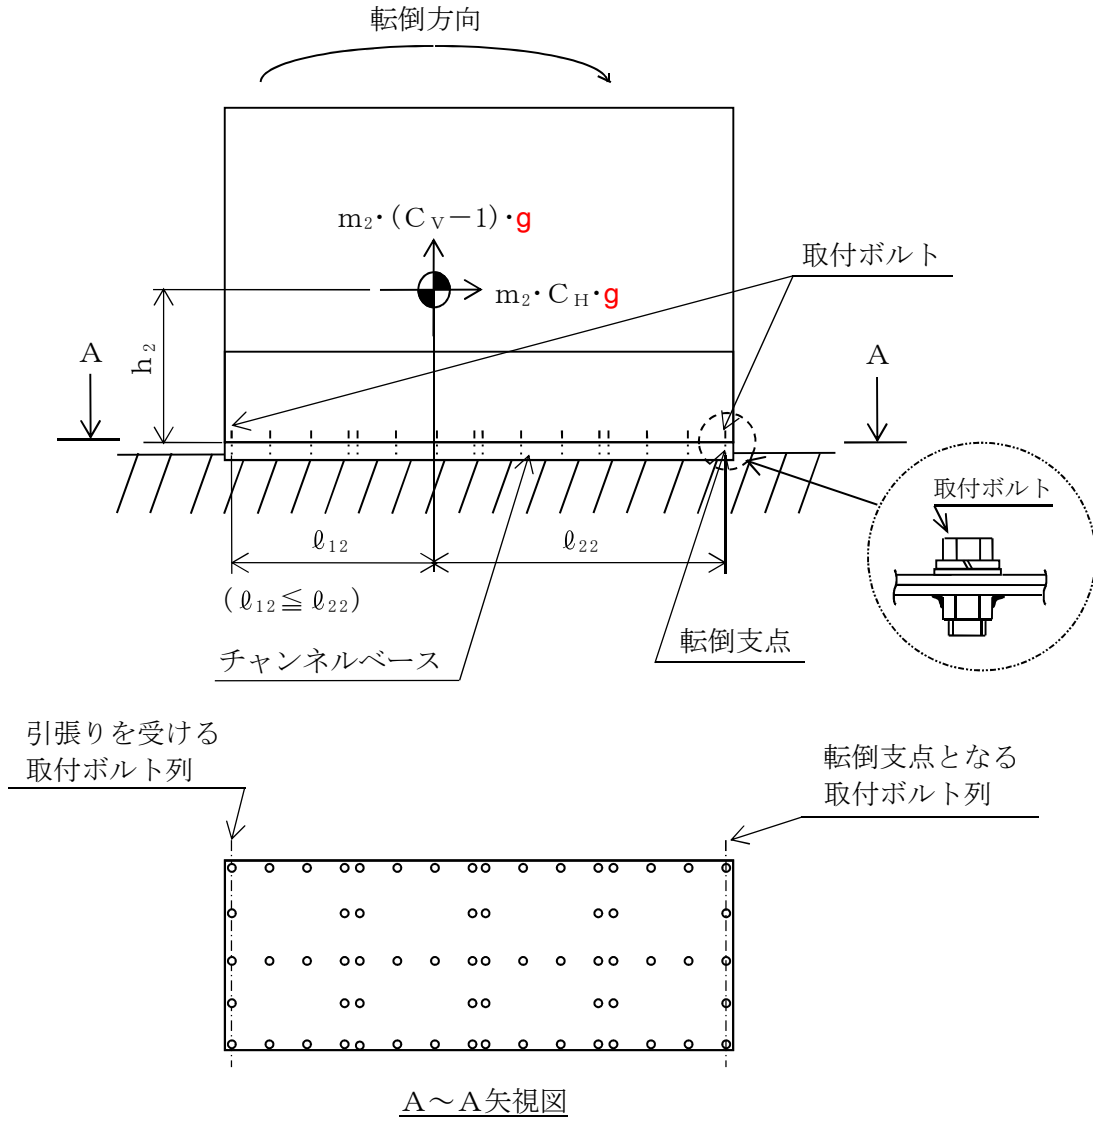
転倒方向

$m_2 \cdot (C_V - 1) \cdot g$

$m_2 \cdot C_H \cdot g$

取付ボルト

A

A

$h_2$

$\ell_{12}$

$\ell_{22}$

$(\ell_{12} \leqq \ell_{22})$

取付ボルト

転倒支点

チャンネルベース

引張りを受ける
取付ボルト列

転倒支点となる
取付ボルト列

A～A矢視図